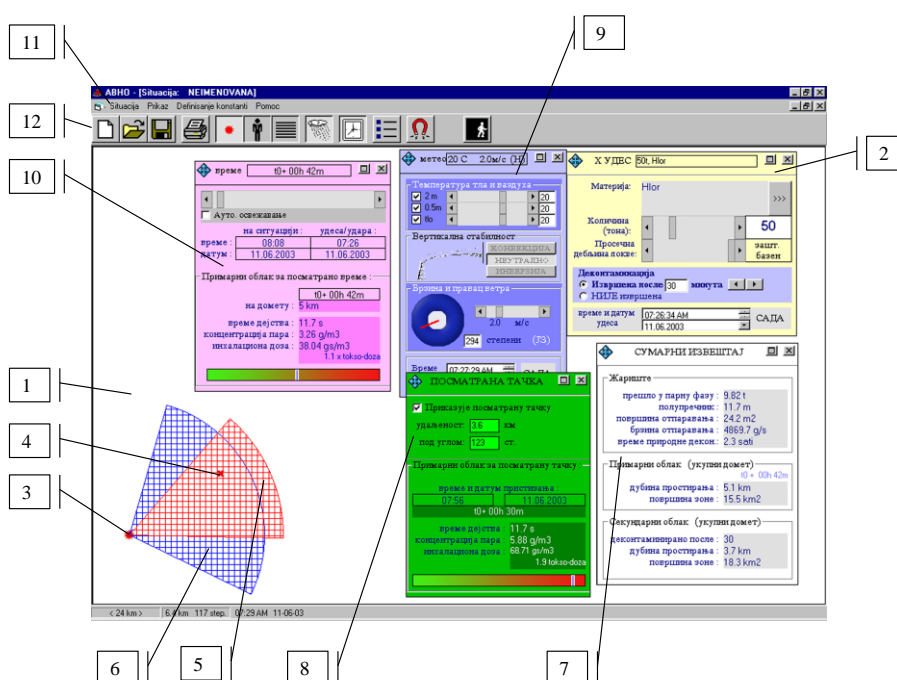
11

ABHO - [Situacija: NEIMENOVANA]

Situacija Prikaz Definisanje konstanti Pomoc

12

9

10

2

време t0+ 00h 42m

Ауто. освежавање

на ситуацију : удеса/удара :
време : 08:08 07:26
датум : 11.06.2003 11.06.2003

Примарни облак за посматрано време :
t0+ 00h 42m
на домету : 5 km

време дејства : 11.7 s
концентрација пара : 3.26 g/m3
инхалациона доза : 38.04 gs/m3
1.1 x tokso-doza

метео 20 C 2.0м/с (H)

Температура тла и ваздуха
2 m 20
0.5m 20
tlo 20

Вертикална стабилност
КОНВЕКЦИЈА
НЕУТРАЛНО
ИНВЕРЗИЈА

Брзина и правац ветра
2.0 м/с
294 степени (ЈЗ)

Време 07:27:29 AM САДА

X УДЕС 50t, Hlor

Материја: Hlor

Количина (тона): 50
Просечна дебљина локве: зашт. базен

Деконтаминација
Извршена после 30 минута
НИЈЕ извршена

време и датум удеса 07:26:34 AM 11.06.2003 САДА

СУМАРНИ ИЗВЕШТАЈ

Жариште
прешло у парну фазу : 9.82 t
полупречник : 11.7 m
површина отпаравања : 24.2 m2
брзина отпаравања : 4869.7 g/s
време природне декон.: 2.3 sati

Примарни облак (укупни домет)
t0 + 00h 42m
дубина простирања : 5.1 km
површина зоне : 15.5 km2

Секундарни облак (укупни домет)
деконтаминирано после : 30
дубина простирања : 3.7 km
површина зоне : 18.3 km2

ПОСМАТРАНА ТАЧКА

Приказује посматрану тачку
удаљеност : 3.6 км
под углом : 123 ст.

Примарни облак за посматрану тачку
време и датум пристизања
07:56 11.06.2003
t0+ 00h 30m

време дејства 11.7 s
концентрација пара : 5.88 g/m3
инхалациона доза 68.71 gs/m3
1.9 tokso-doza

1

4

3

< 24 km > 6.8 km 117 step. 07:29 AM 11-06-03

6 5 8 7